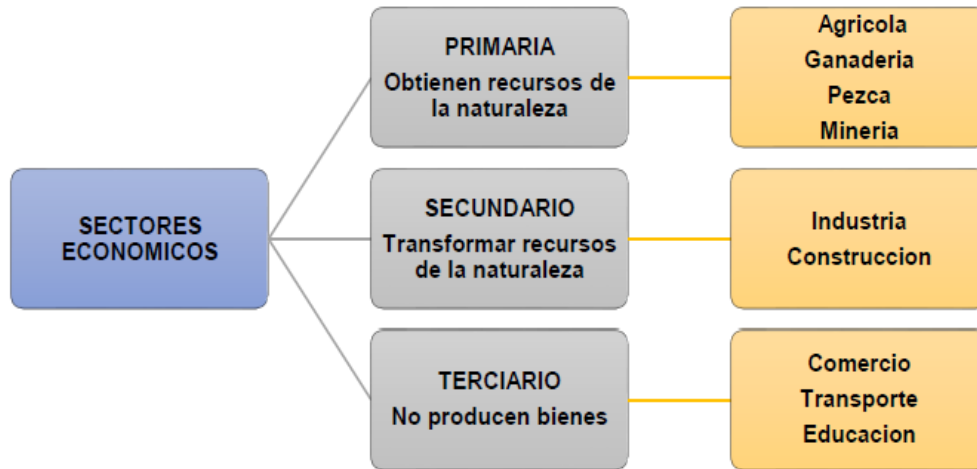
SECTORES ECONOMICOS

PRIMARIA
Obtienen recursos de la naturaleza

Agricola
Ganaderia
Pezca
Mineria

SECUNDARIO
Transformar recursos de la naturaleza

Industria
Construccion

TERCIARIO
No producen bienes

Comercio
Transporte
Educacion